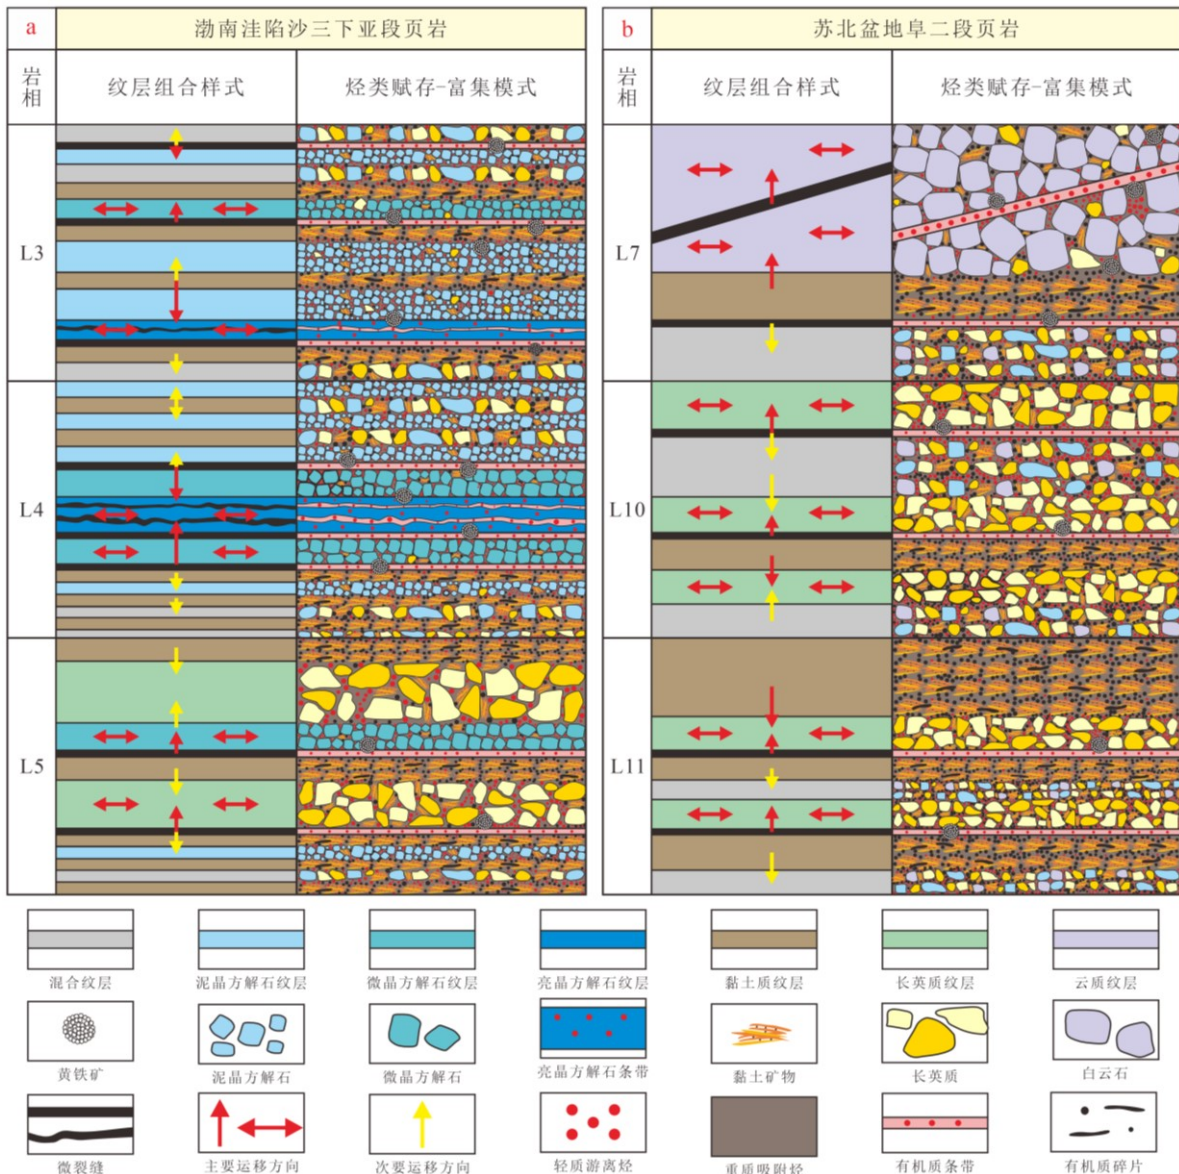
a 渤南洼陷沙三下亚段页岩

| 岩相 | 纹层组合样式 | 烃类赋存-富集模式 |
|---|---|---|
| L3 | | |
| L4 | | |
| L5 | | |

b 苏北盆地阜二段页岩

| 岩相 | 纹层组合样式 | 烃类赋存-富集模式 |
|---|---|---|
| L7 | | |
| L10 | | |
| L11 | | |

混合纹层 泥晶方解石纹层 微晶方解石纹层 亮晶方解石纹层 黏土质纹层 长英质纹层 云质纹层

黄铁矿 泥晶方解石 微晶方解石 亮晶方解石条带 黏土矿物 长英质 白云石

微裂缝 主要运移方向 次要运移方向 轻质游离烃 重质吸附烃 有机质条带 有机质碎片